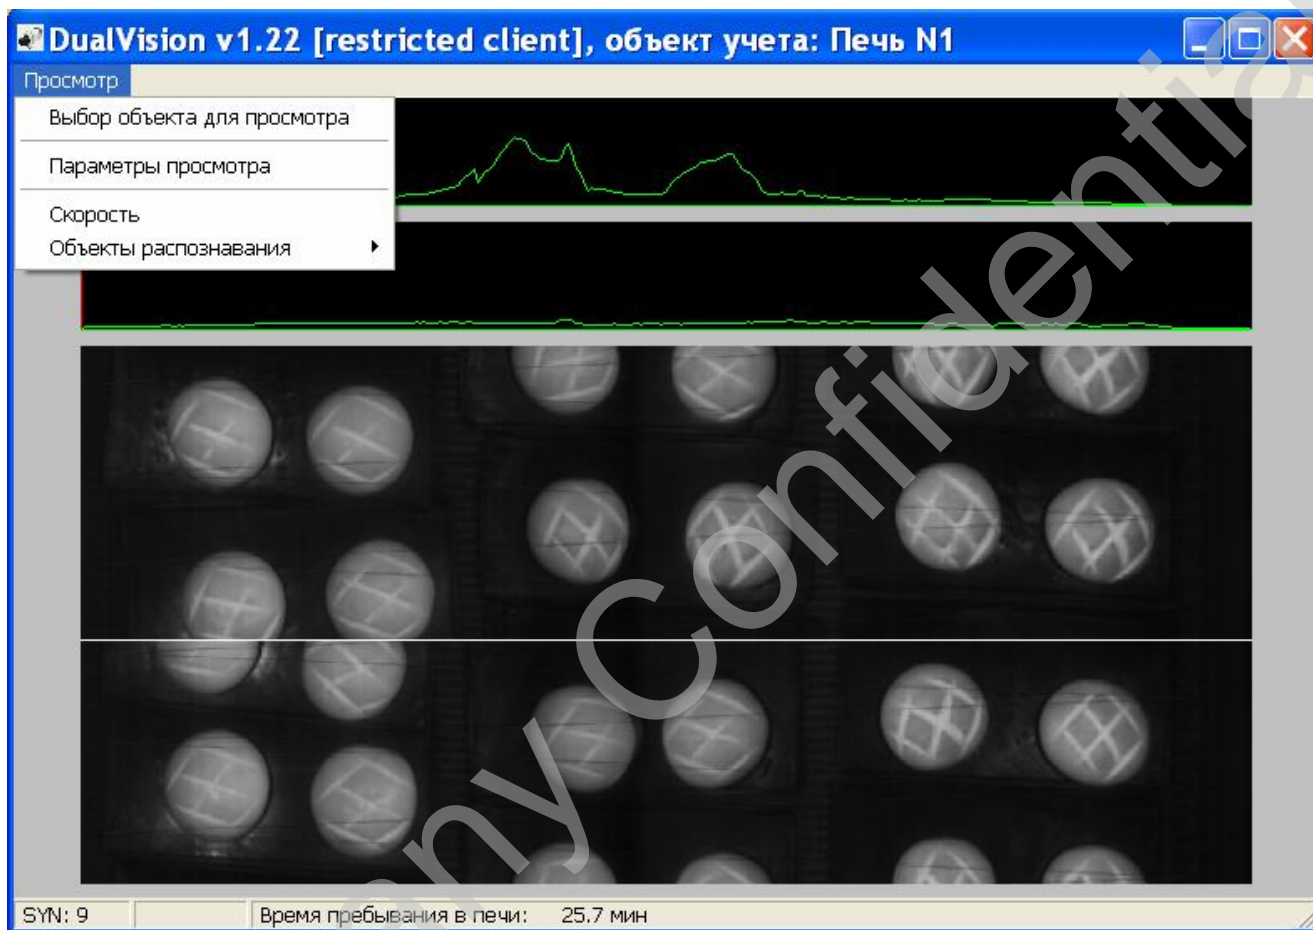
DualVision v1.22 [restricted client], объект учета: Печь N1

Просмотр

Выбор объекта для просмотра

Параметры просмотра

Скорость

Объекты распознавания

any Confidential

SYN: 9

Время пребывания в печи: 25.7 мин